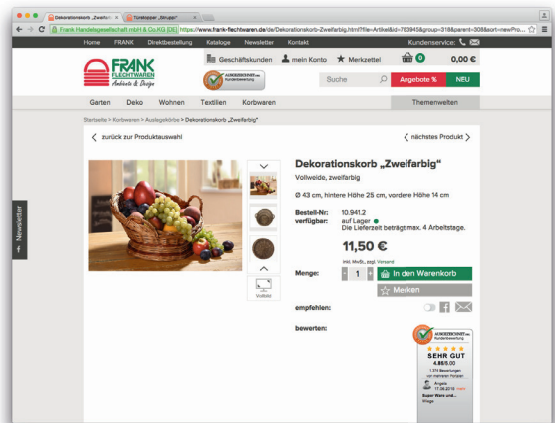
Dekorationskorb „Zweifarb… ×
Türstopper „Struppi" ×
Frank Handelsgesellschaft mbH & Co.KG [DE] https://www.frank-flechtwaren.de/de/Dekorationskorb-Zweifarbig.html?file=Artikel&id=75394&group=31&parent=30&sort=newPro...

Home FRANK Direktbestellung Kataloge Newsletter Kontakt Kundenservice:

FRANK FLECHTWAREN Ambiente & Design

Geschäftskunden mein Konto Merkzettel 0 0,00 €

AUSGEZEICHNET.org Kundenbewertung

Suche Angebote % NEU

Garten Deko Wohnen Textilien Korbwaren Themenwelten

Startseite > Korbwaren > Auslegekörbe > Dekorationskorb „Zweifarbig"

zurück zur Produktauswahl

nächstes Produkt

Newsletter

Dekorationskorb „Zweifarbig"

Vollweide, zweifarbig

Ø 43 cm, hintere Höhe 25 cm, vordere Höhe 14 cm

Bestell-Nr: 10.941.2
verfügbar: auf Lager
Die Lieferzeit beträgt max. 4 Arbeitstage.

11,50 €

inkl. MwSt., zzgl. Versand

Vollbild

Menge: - 1 + In den Warenkorb

Merken

empfehlen:

bewerten:

AUSGEZEICHNET.org Kundenbewertung
SEHR GUT
4.86/5.00
1.314 Bewertungen von mehreren Portalen
Angela 17.06.2016
Super Ware und...
Bewertungen